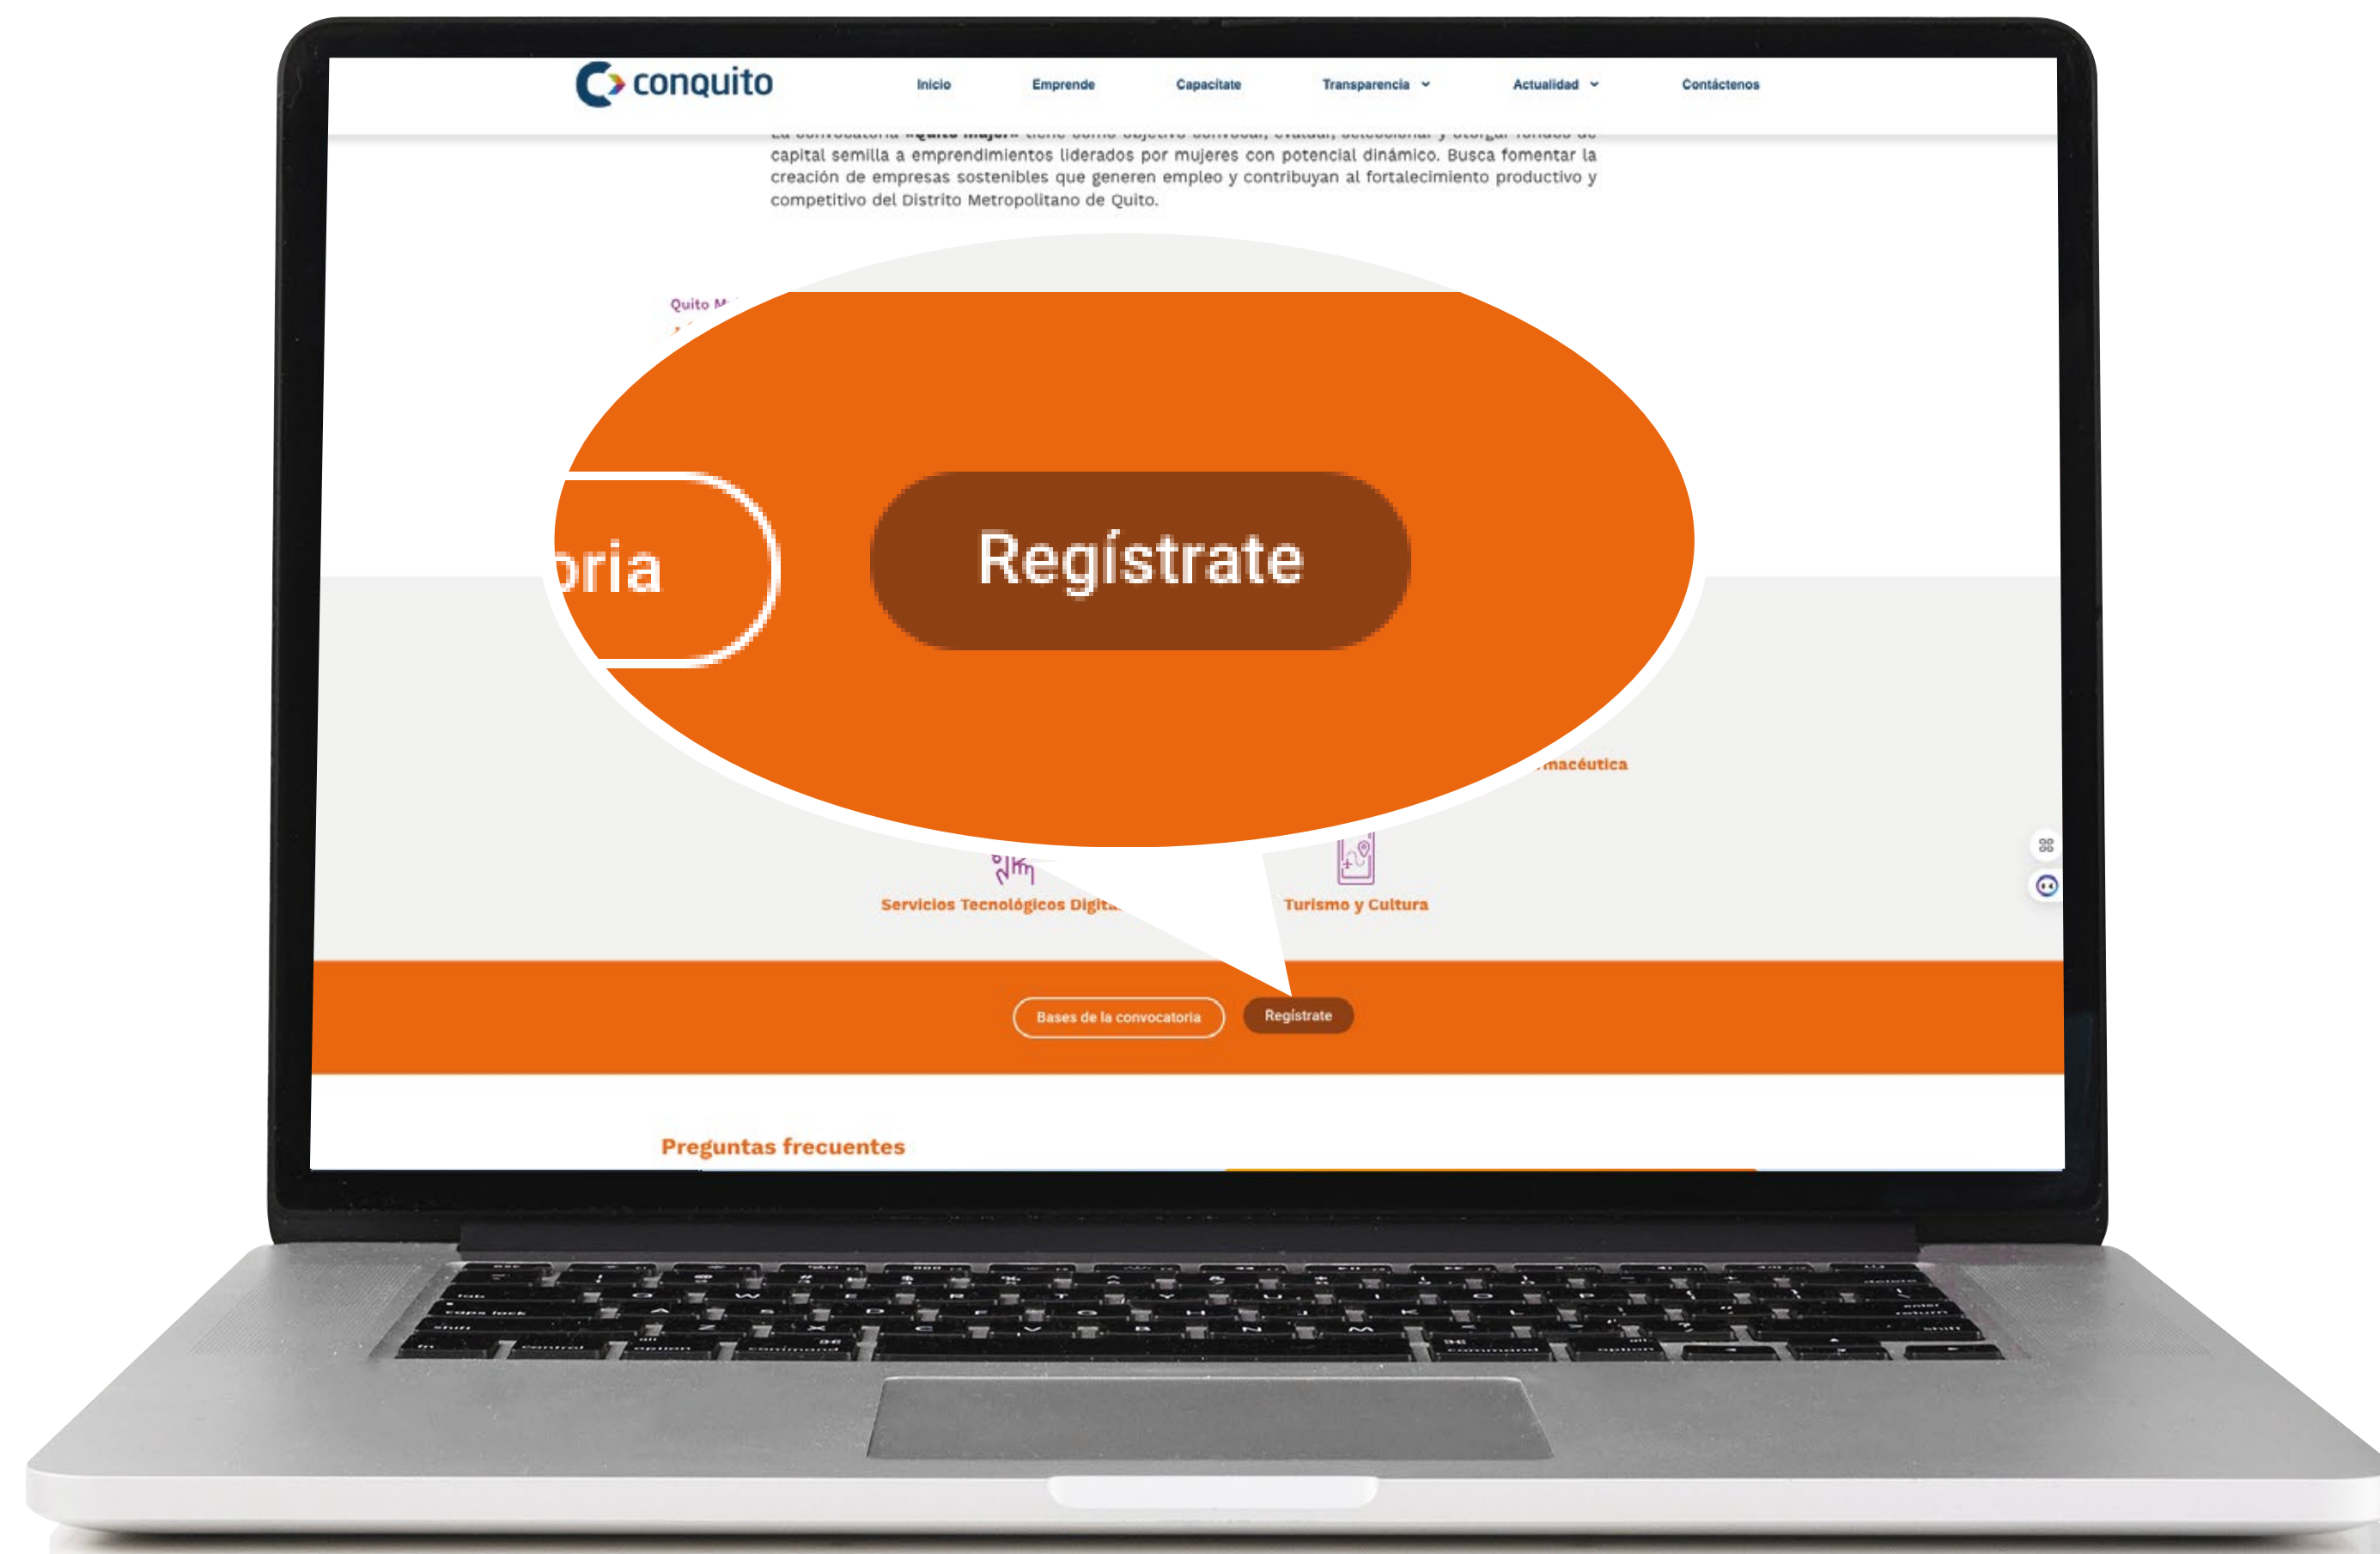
conquito

Inicio Emprende Capacítate Transparencia Actualidad Contáctenos

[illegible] capital semilla a emprendimientos liderados por mujeres con potencial dinámico. Busca fomentar la creación de empresas sostenibles que generen empleo y contribuyan al fortalecimiento productivo y competitivo del Distrito Metropolitano de Quito.

Quito M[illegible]

oria

Regístrate

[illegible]macéutica

Servicios Tecnológicos Digit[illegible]

Turismo y Cultura

Bases de la convocatoria

Regístrate

Preguntas frecuentes